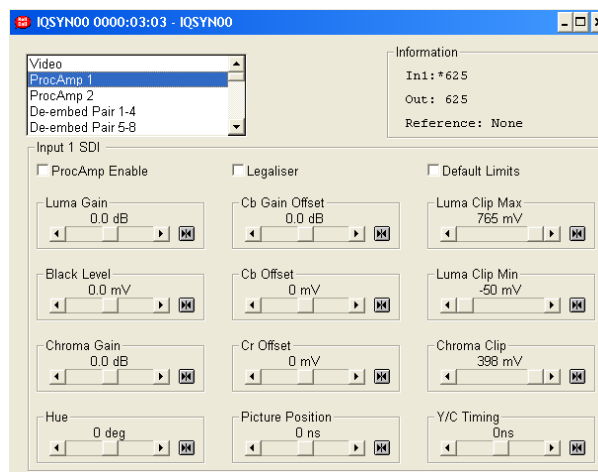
IQSYN00 0000:03:03 - IQSYN00

Video
ProcAmp 1
ProcAmp 2
De-embed Pair 1-4
De-embed Pair 5-8

Information
In1:*625
Out: 625
Reference: None

Input 1 SDI

ProcAmp Enable

Legaliser

Default Limits

Luma Gain
0.0 dB

Cb Gain Offset
0.0 dB

Luma Clip Max
765 mV

Black Level
0.0 mV

Cb Offset
0 mV

Luma Clip Min
-50 mV

Chroma Gain
0.0 dB

Cr Offset
0 mV

Chroma Clip
398 mV

Hue
0 deg

Picture Position
0 ns

Y/C Timing
0ns